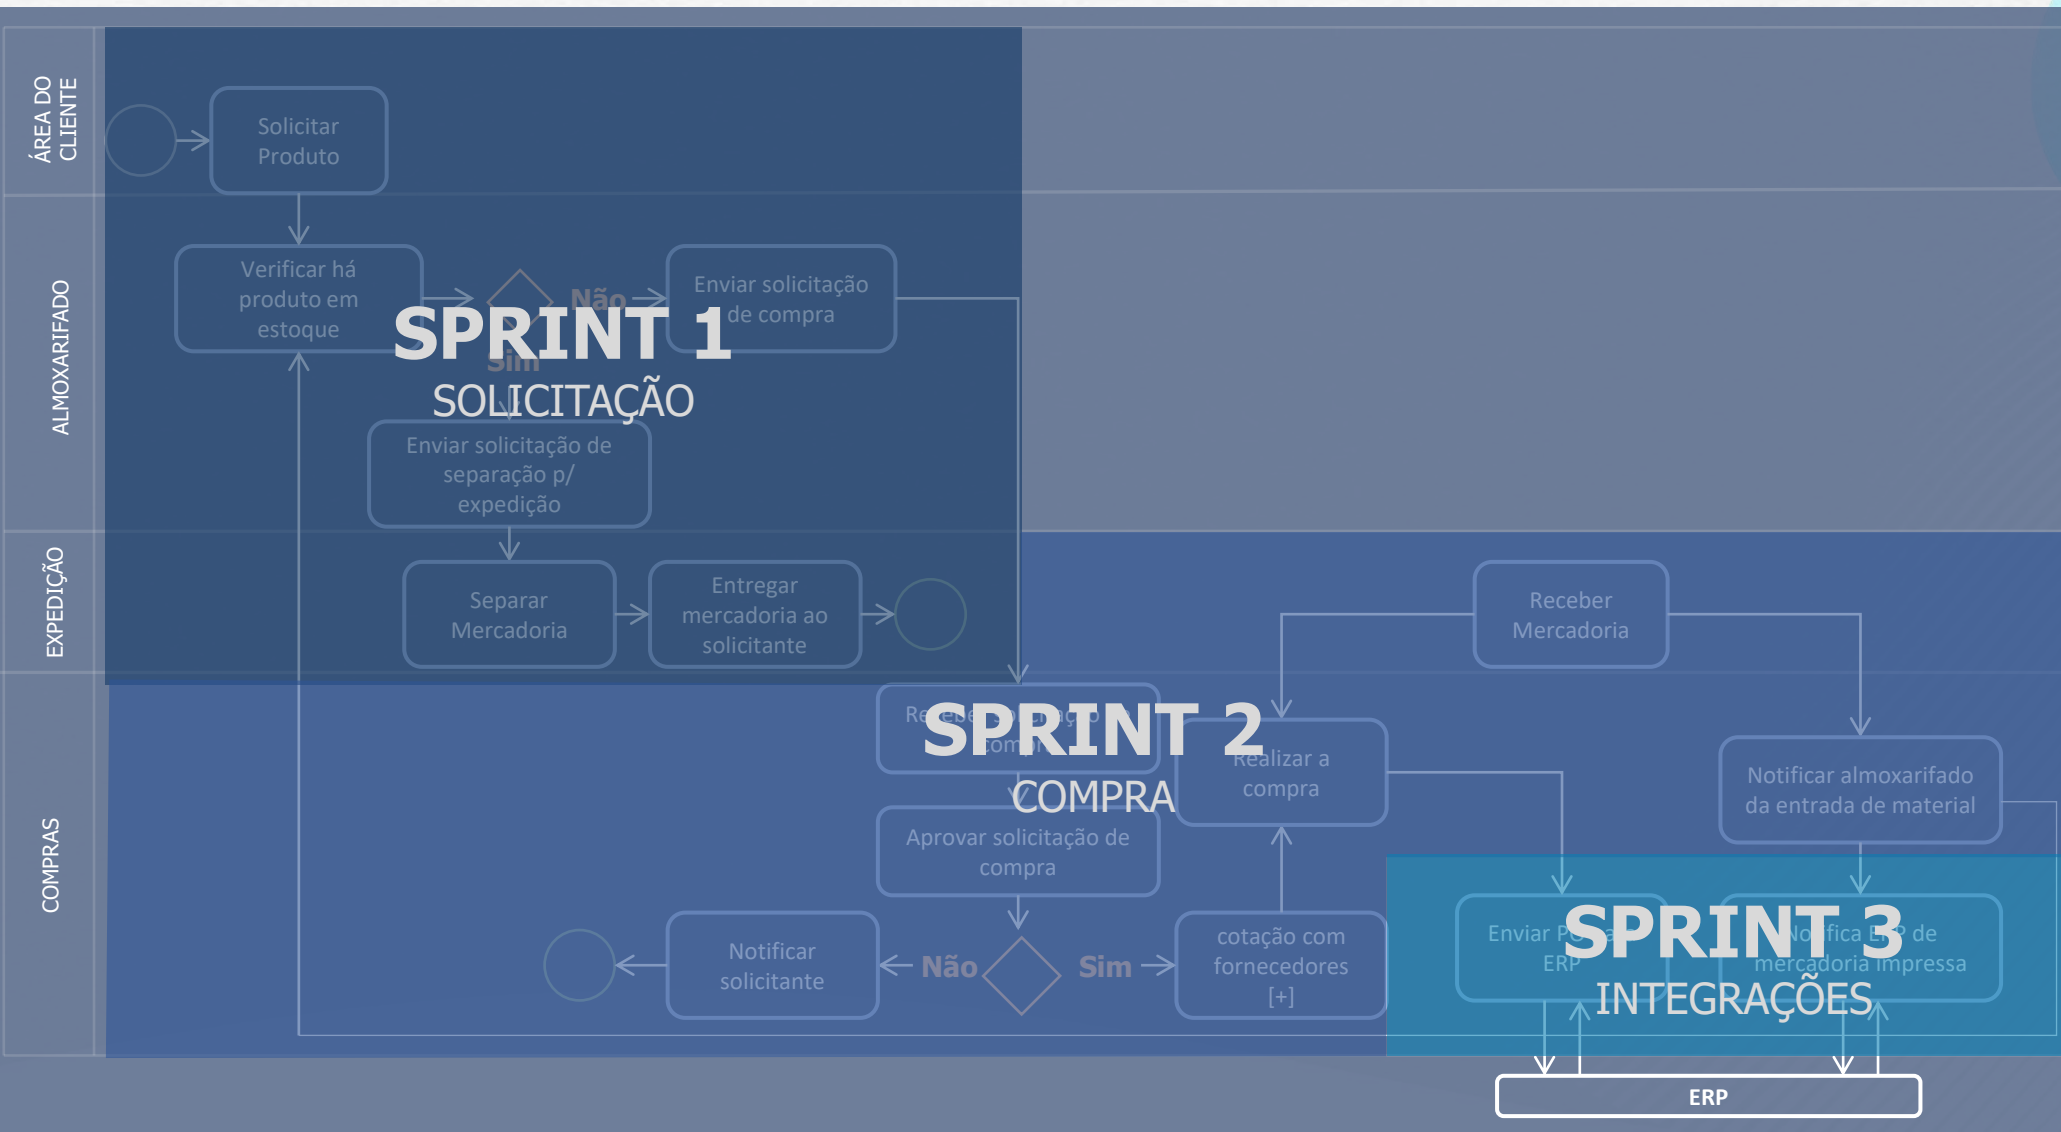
ÁREA DO CLIENTE

ALMOXARIFADO

EXPEDIÇÃO

COMPRAS

Solicitar Produto

Verificar há produto em estoque

Não

Sim

Enviar solicitação de compra

SPRINT 1
SOLICITAÇÃO

Enviar solicitação de separação p/ expedição

Separar Mercadoria

Entregar mercadoria ao solicitante

Receber Mercadoria

Re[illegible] com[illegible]

SPRINT 2
COMPRA

Realizar a compra

Notificar almoxarifado da entrada de material

Aprovar solicitação de compra

Notificar solicitante

Não

Sim

cotação com fornecedores [+]

Enviar P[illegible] ERP

SPRINT 3
INTEGRAÇÕES

No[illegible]fica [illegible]P de mercadoria impressa

ERP